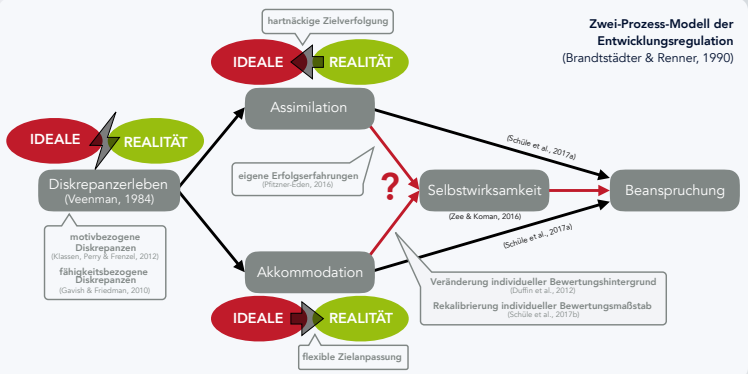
Zwei-Prozess-Modell der Entwicklungsregulation
(Brandtstädter & Renner, 1990)

hartnäckige Zielverfolgung

IDEALE

REALITÄT

Assimilation

IDEALE

REALITÄT

Diskrepanzerleben
(Veenman, 1984)

eigene Erfolgserfahrungen
(Pfitzner-Eden, 2016)

?

(Schüle et al., 2017a)

Selbstwirksamkeit

Beanspruchung

(Zee & Koman, 2016)

(Schüle et al., 2017a)

motivbezogene Diskrepanzen
(Klassen, Perry & Frenzel, 2012)

fähigkeitsbezogene Diskrepanzen
(Gavish & Friedman, 2010)

Akkommodation

Veränderung individueller Bewertungshintergrund
(Duffin et al., 2012)

Rekalibrierung individueller Bewertungsmaßstab
(Schüle et al., 2017b)

IDEALE

REALITÄT

flexible Zielanpassung